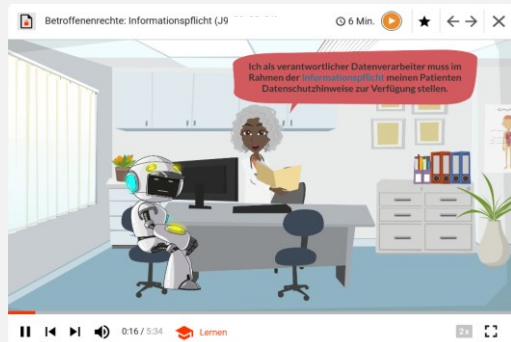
Betroffenenrechte: Informationspflicht (J9 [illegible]

6 Min.

Ich als verantwortlicher Datenverarbeiter muss im Rahmen der Informationspflicht meinen Patienten Datenschutzhinweise zur Verfügung stellen.

0:16 / 5:34

Lernen

2x